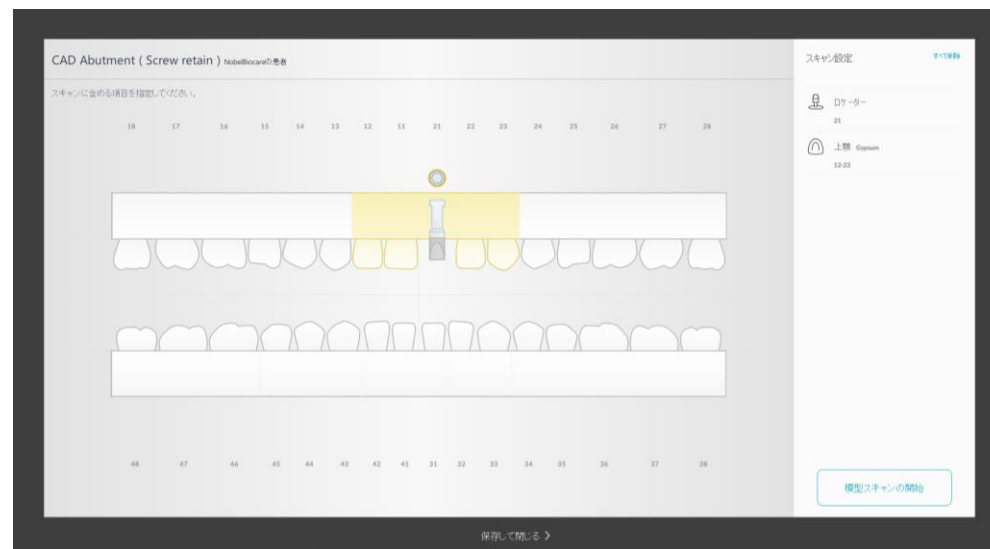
CAD Abutment ( Screw retain ) NobelBiocareの患者

スキャンに含める項目を指定してください。

18 17 16 15 14 13 12 11 21 22 23 24 25 26 27 28

48 47 46 45 44 43 42 41 31 32 33 34 35 36 37 38

スキャン設定

すべて削除

ロケーター
21

上顎 Gypsum
12-23

模型スキャンの開始

保存して閉じる >